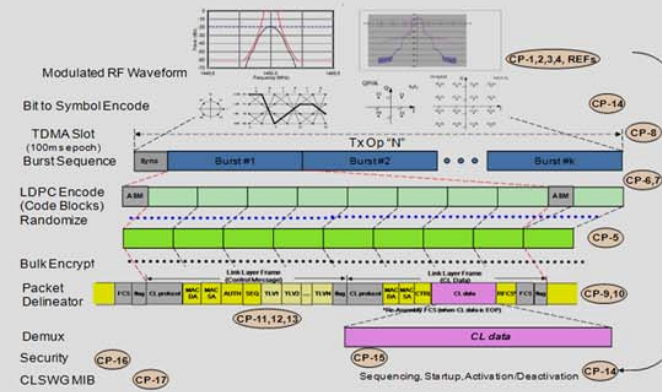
Modulated RF Waveform

CP-1,2,3,4, REFs

Bit to Symbol Encode

CP-14

TDMA Slot (100ms epoch)

Tx Op "N"

CP-8

Burst Sequence

Sync

Burst #1

Burst #2

Burst #k

LDPC Encode (Code Blocks)

Randomize

ASM

ASM

CP-6,7

CP-5

Bulk Encrypt

Packet Delineator

Link Layer Frame (Control Message)

Link Layer Frame (CL Data)

FCS

flag

CL protocol

MAC DA

MAC SA

AUTH

SEQ

TLV1

TLV2

TLVN

flag

CL protocol

MAC DA

MAC SA

CTG

CL data

REF CP

FCS

flag

CP-9,10

CP-11,12,13

*Re-Assembly FCS (when CL data is EOP)

Demux

CL data

Security

CP-16

CP-15

CLSWG MIB

CP-17

Sequencing, Startup, Activation/Deactivation

CP-14